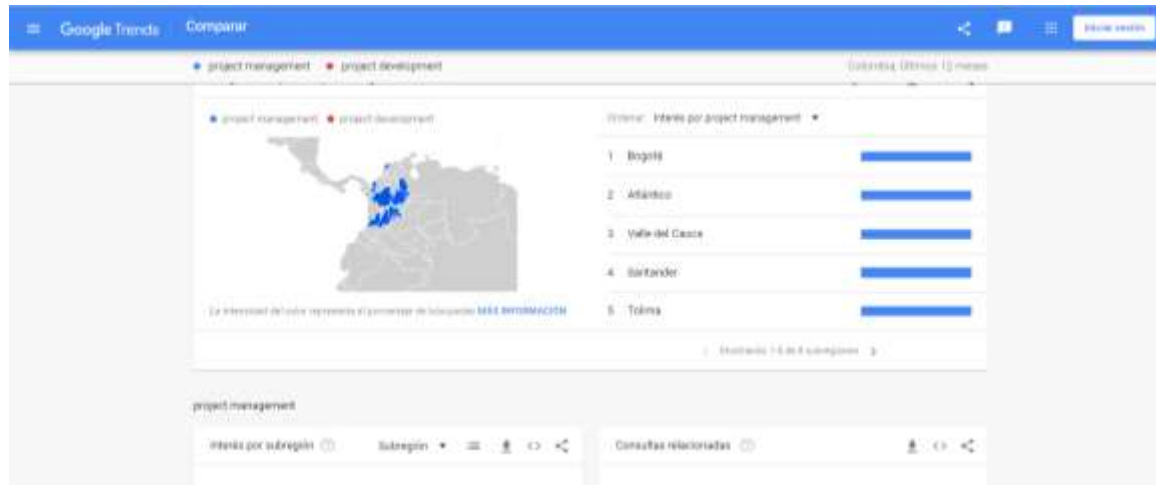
Google Trends Comparar

Iniciar sesión

• project management • project development

Colombia, Últimos 12 meses

• project management • project development

Ordenar: Interés por project management ▾

1 Bogotá

2 Atlántico

3 Valle del Cauca

4 Santander

5 Tolima

La intensidad del color representa el porcentaje de búsquedas MÁS INFORMACIÓN

Mostrando 1-5 de 8 subregiones

project management

Interés por subregión

Subregión ▾

Consultas relacionadas